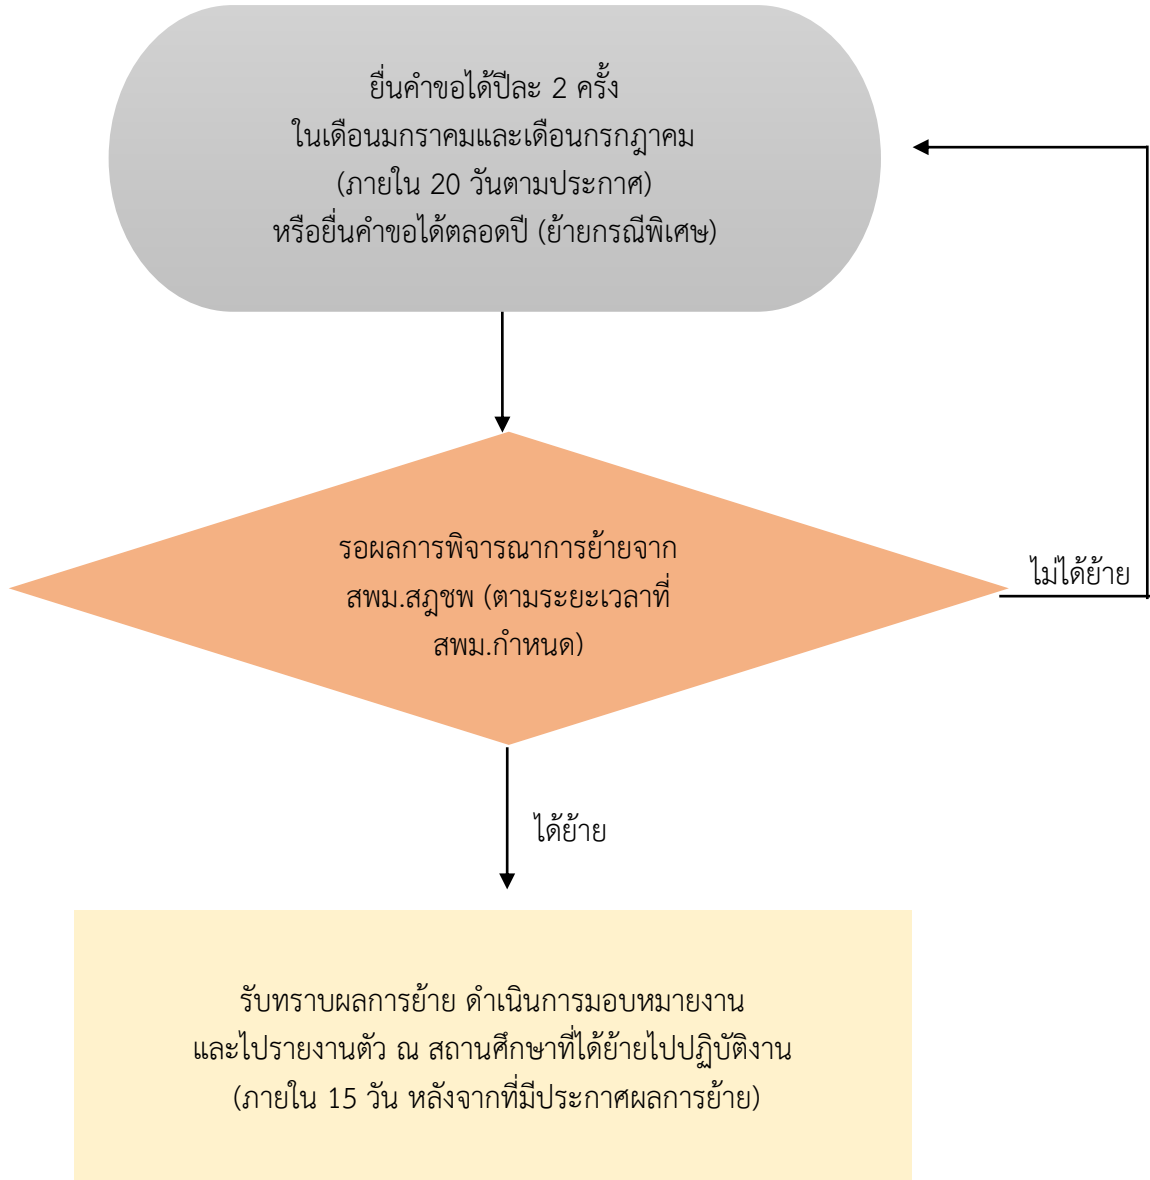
ยื่นคำขอได้ปีละ 2 ครั้ง
ในเดือนมกราคมและเดือนกรกฎาคม
(ภายใน 20 วันตามประกาศ)
หรือยื่นคำขอได้ตลอดปี (ย้ายกรณีพิเศษ)

รอผลการพิจารณาการย้ายจาก สพม.สฎชพ (ตามระยะเวลาที่ สพม.กำหนด)

ไม่ได้ย้าย

ได้ย้าย

รับทราบผลการย้าย ดำเนินการมอบหมายงาน
และไปรายงานตัว ณ สถานศึกษาที่ได้ย้ายไปปฏิบัติงาน
(ภายใน 15 วัน หลังจากที่มีประกาศผลการย้าย)